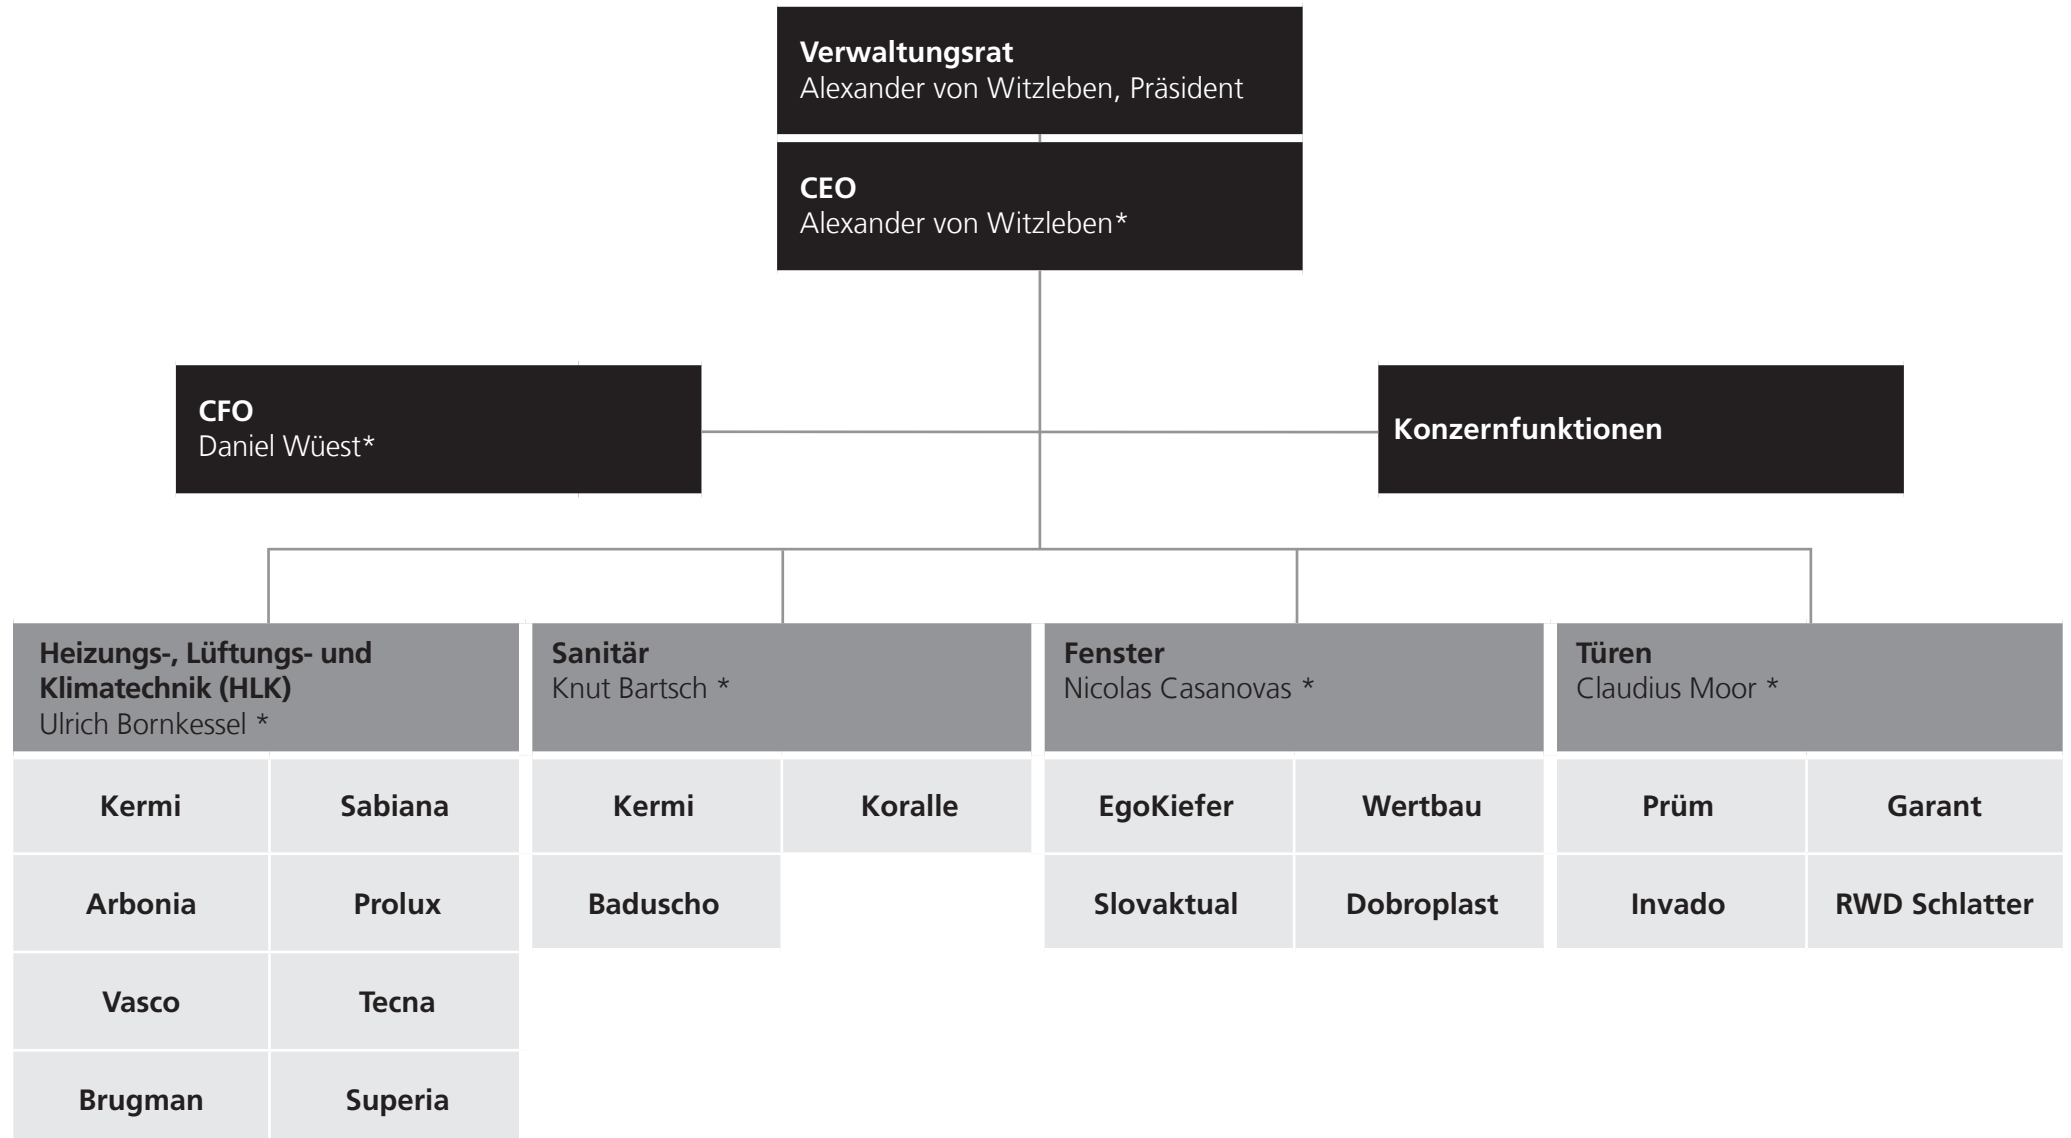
**Verwaltungsrat**
Alexander von Witzleben, Präsident

**CEO**
Alexander von Witzleben*

**CFO**
Daniel Wüest*

**Konzernfunktionen**

**Heizungs-, Lüftungs- und Klimatechnik (HLK)**
Ulrich Bornkessel *

| | |
|---|---|
| Kermi | Sabiana |
| Arbonia | Prolux |
| Vasco | Tecna |
| Brugman | Superia |

**Sanitär**
Knut Bartsch *

| | |
|---|---|
| Kermi | Koralle |
| Baduscho | |

**Fenster**
Nicolas Casanovas *

| | |
|---|---|
| EgoKiefer | Wertbau |
| Slovaktual | Dobroplast |

**Türen**
Claudius Moor *

| | |
|---|---|
| Prüm | Garant |
| Invado | RWD Schlatter |